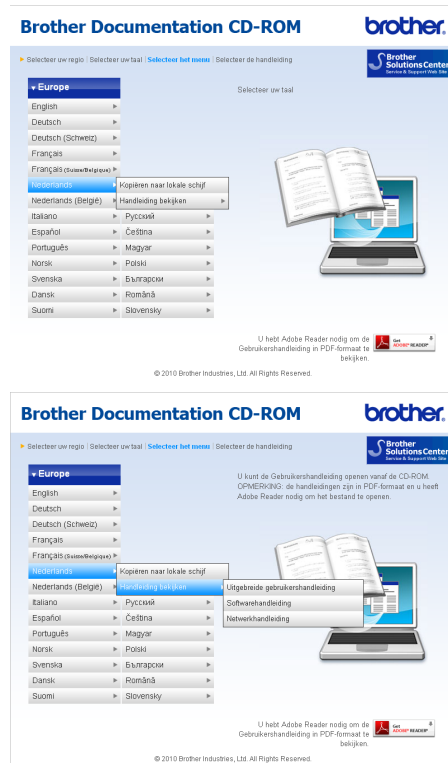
Brother Documentation CD-ROM

brother

▸ Selecteer uw regio | Selecteer uw taal | Selecteer het menu | Selecteer de handleiding

Brother SolutionsCenter
Service & Support Web Site

▾ Europe

English
Deutsch
Deutsch (Schweiz)
Français
Français (Suisse/Belgique)
Nederlands
Nederlands (België)
Italiano
Español
Português
Norsk
Svenska
Dansk
Suomi

Kopiëren naar lokale schijf
Handleiding bekijken
Русский
Čeština
Magyar
Polski
Български
Română
Slovensky

Selecteer uw taal

U hebt Adobe Reader nodig om de Gebruikershandleiding in PDF-formaat te bekijken.

Get ADOBE® READER®

© 2010 Brother Industries, Ltd. All Rights Reserved.

Brother Documentation CD-ROM

brother

▸ Selecteer uw regio | Selecteer uw taal | Selecteer het menu | Selecteer de handleiding

Brother SolutionsCenter
Service & Support Web Site

▾ Europe

English
Deutsch
Deutsch (Schweiz)
Français
Français (Suisse/Belgique)
Nederlands
Nederlands (België)
Italiano
Español
Português
Norsk
Svenska
Dansk
Suomi

Kopiëren naar lokale schijf
Handleiding bekijken
Русский
Čeština
Magyar
Polski
Български
Română
Slovensky

Uitgebreide gebruikershandleiding
Softwarehandleiding
Netwerkhandleiding

U kunt de Gebruikershandleiding openen vanaf de CD-ROM. OPMERKING: de handleidingen zijn in PDF-formaat en u heeft Adobe Reader nodig om het bestand te openen.

U hebt Adobe Reader nodig om de Gebruikershandleiding in PDF-formaat te bekijken.

Get ADOBE® READER®

© 2010 Brother Industries, Ltd. All Rights Reserved.